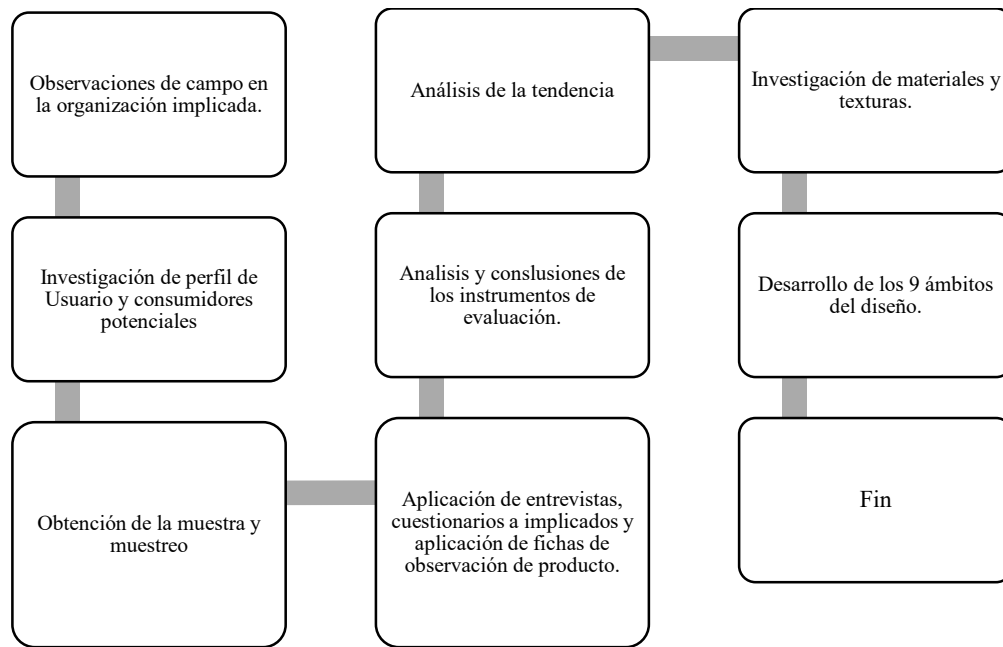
Observaciones de campo en la organización implicada.

Investigación de perfil de Usuario y consumidores potenciales

Obtención de la muestra y muestreo

Aplicación de entrevistas, cuestionarios a implicados y aplicación de fichas de observación de producto.

Analisis y conslusiones de los instrumentos de evaluación.

Análisis de la tendencia

Investigación de materiales y texturas.

Desarrollo de los 9 ámbitos del diseño.

Fin